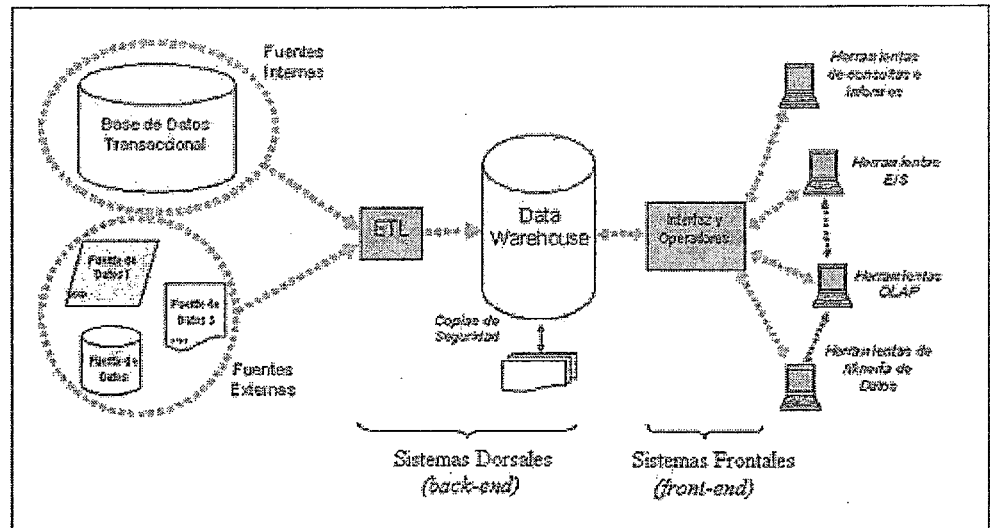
Fuentes Internas

Base de Datos Transaccional

Fuente de Datos 1

Fuente de Datos 3

Fuente de Datos

Fuentes Externas

ETL

Data Warehouse

Copias de Seguridad

Interfaz y Operadores

Herramientas de consultas e informes

Herramientas EIS

Herramientas OLAP

Herramientas de Minería de Datos

Sistemas Dorsales (back-end)

Sistemas Frontales (front-end)